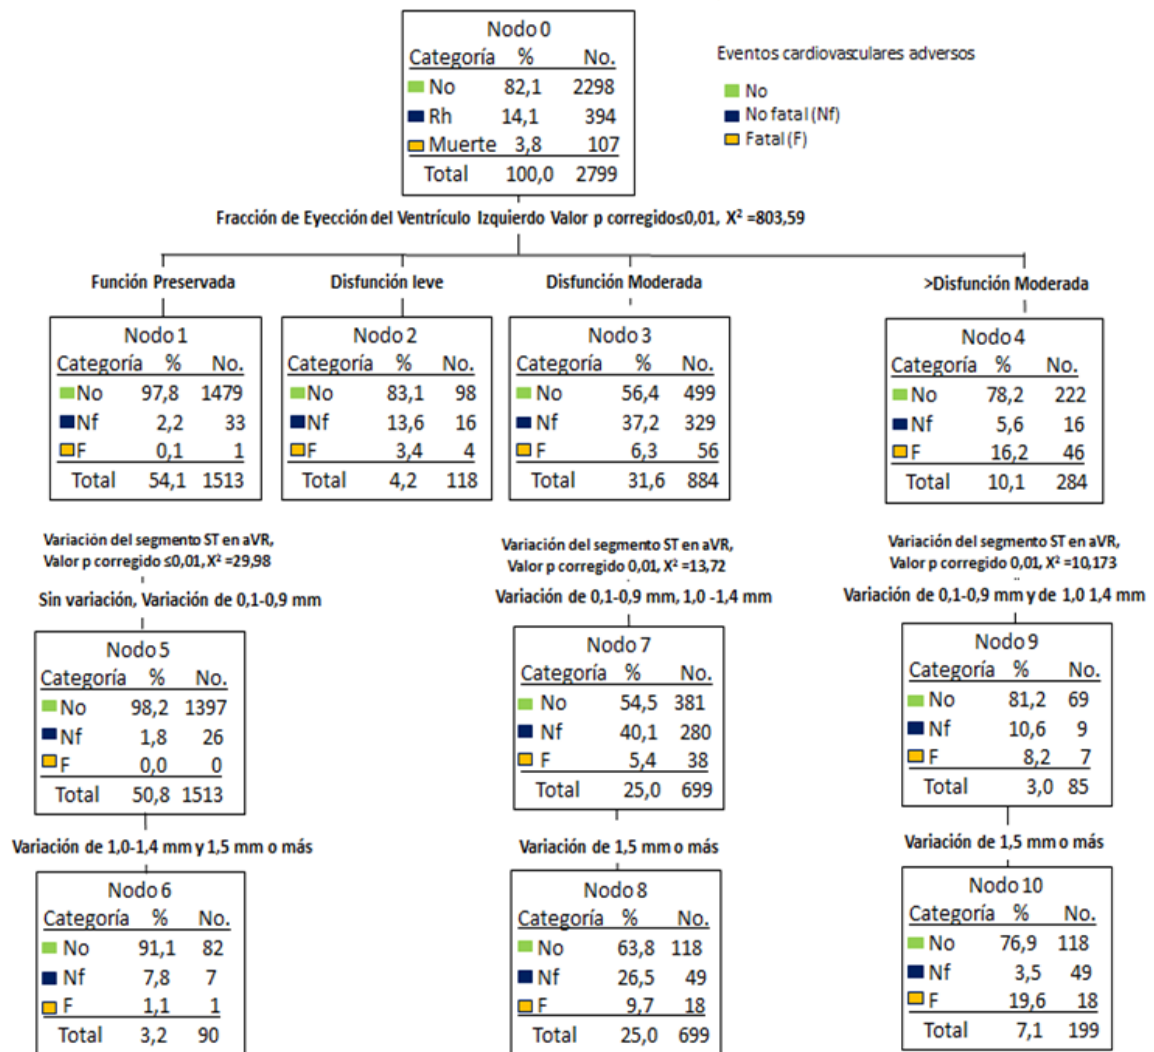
Nodo 0

| Categoría | % | No. |
|---|---|---|
| No | 82,1 | 2298 |
| Rh | 14,1 | 394 |
| Muerte | 3,8 | 107 |
| Total | 100,0 | 2799 |

Eventos cardiovasculares adversos
No
No fatal (Nf)
Fatal (F)

Fracción de Eyección del Ventrículo Izquierdo Valor p corregidos≤0,01, $X^2$ =803,59

Función Preservada

Nodo 1

| Categoría | % | No. |
|---|---|---|
| No | 97,8 | 1479 |
| Nf | 2,2 | 33 |
| F | 0,1 | 1 |
| Total | 54,1 | 1513 |

Disfunción leve

Nodo 2

| Categoría | % | No. |
|---|---|---|
| No | 83,1 | 98 |
| Nf | 13,6 | 16 |
| F | 3,4 | 4 |
| Total | 4,2 | 118 |

Disfunción Moderada

Nodo 3

| Categoría | % | No. |
|---|---|---|
| No | 56,4 | 499 |
| Nf | 37,2 | 329 |
| F | 6,3 | 56 |
| Total | 31,6 | 884 |

>Disfunción Moderada

Nodo 4

| Categoría | % | No. |
|---|---|---|
| No | 78,2 | 222 |
| Nf | 5,6 | 16 |
| F | 16,2 | 46 |
| Total | 10,1 | 284 |

Variación del segmento ST en aVR, Valor p corregido ≤0,01, $X^2$ =29,98

Sin variación, Variación de 0,1-0,9 mm

Nodo 5

| Categoría | % | No. |
|---|---|---|
| No | 98,2 | 1397 |
| Nf | 1,8 | 26 |
| F | 0,0 | 0 |
| Total | 50,8 | 1513 |

Variación de 1,0-1,4 mm y 1,5 mm o más

Nodo 6

| Categoría | % | No. |
|---|---|---|
| No | 91,1 | 82 |
| Nf | 7,8 | 7 |
| F | 1,1 | 1 |
| Total | 3,2 | 90 |

Variación del segmento ST en aVR, Valor p corregido 0,01, $X^2$ =13,72

Variación de 0,1-0,9 mm, 1,0 -1,4 mm

Nodo 7

| Categoría | % | No. |
|---|---|---|
| No | 54,5 | 381 |
| Nf | 40,1 | 280 |
| F | 5,4 | 38 |
| Total | 25,0 | 699 |

Variación de 1,5 mm o más

Nodo 8

| Categoría | % | No. |
|---|---|---|
| No | 63,8 | 118 |
| Nf | 26,5 | 49 |
| F | 9,7 | 18 |
| Total | 25,0 | 699 |

Variación del segmento ST en aVR, Valor p corregido 0,01, $X^2$ =10,173

Variación de 0,1-0,9 mm y de 1,0 1,4 mm

Nodo 9

| Categoría | % | No. |
|---|---|---|
| No | 81,2 | 69 |
| Nf | 10,6 | 9 |
| F | 8,2 | 7 |
| Total | 3,0 | 85 |

Variación de 1,5 mm o más

Nodo 10

| Categoría | % | No. |
|---|---|---|
| No | 76,9 | 118 |
| Nf | 3,5 | 49 |
| F | 19,6 | 18 |
| Total | 7,1 | 199 |